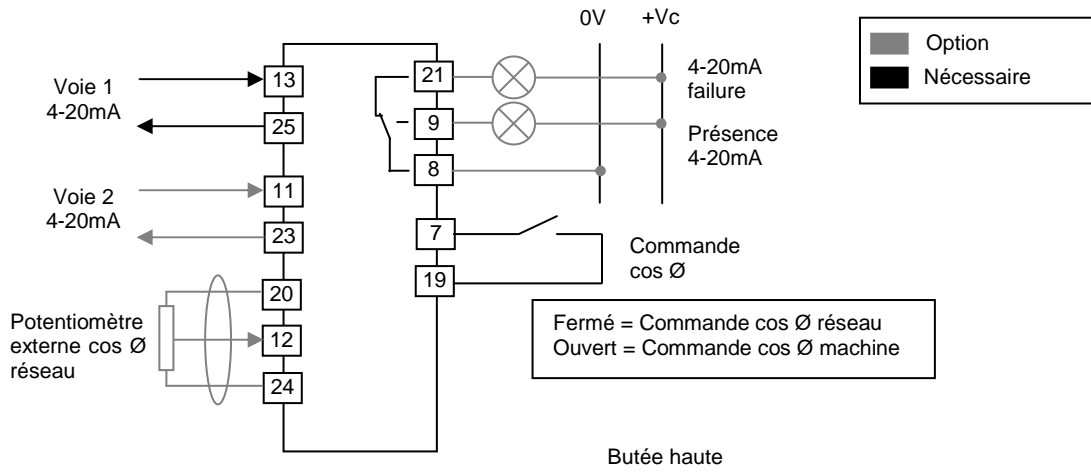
0V +Vc

Option
Nécessaire

Voie 1
4-20mA

13
25

21
9
8

4-20mA
failure

Présence
4-20mA

Voie 2
4-20mA

11
23

7
19

Commande
cos Ø

20
12
24

Potentiomètre
externe cos Ø
réseau

Fermé = Commande cos Ø réseau
Ouvert = Commande cos Ø machine

Butée haute